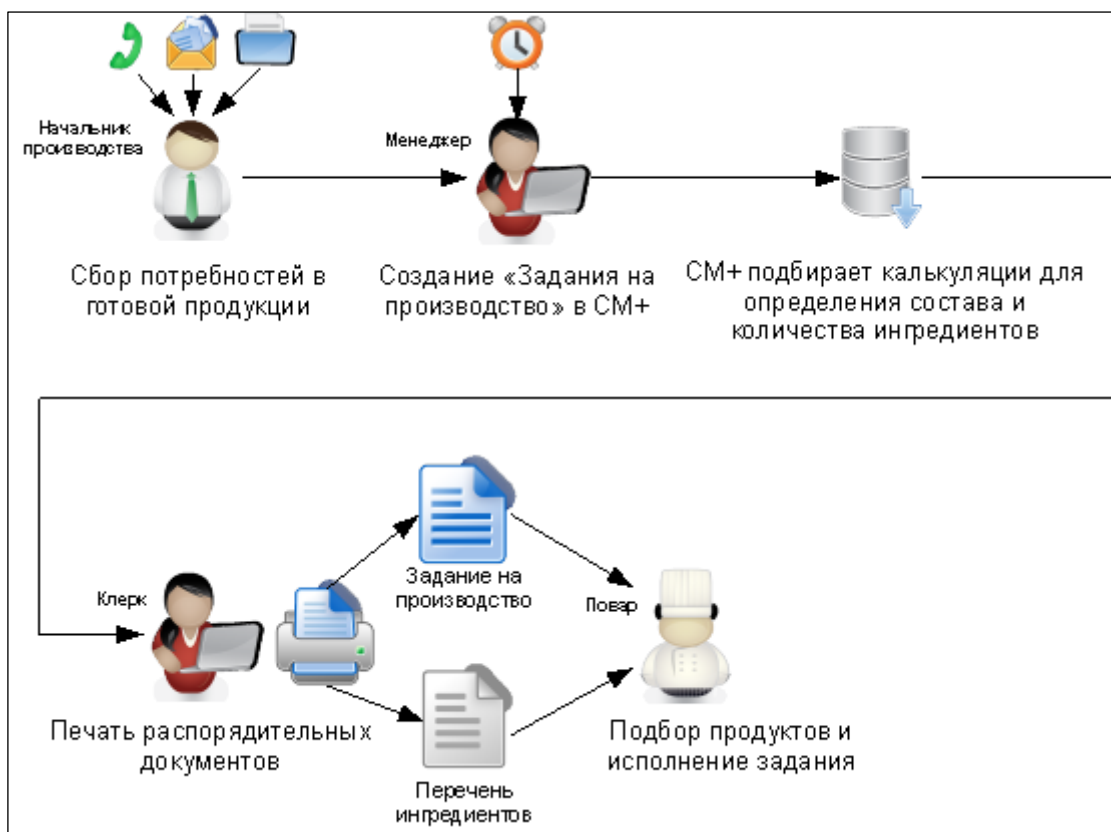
Начальник производства

Сбор потребностей в готовой продукции

Менеджер

Создание «Задания на производство» в СМ+

СМ+ подбирает калькуляции для определения состава и количества ингредиентов

Клерк

Печать распорядительных документов

Задание на производство

Перечень ингредиентов

Повар

Подбор продуктов и исполнение задания